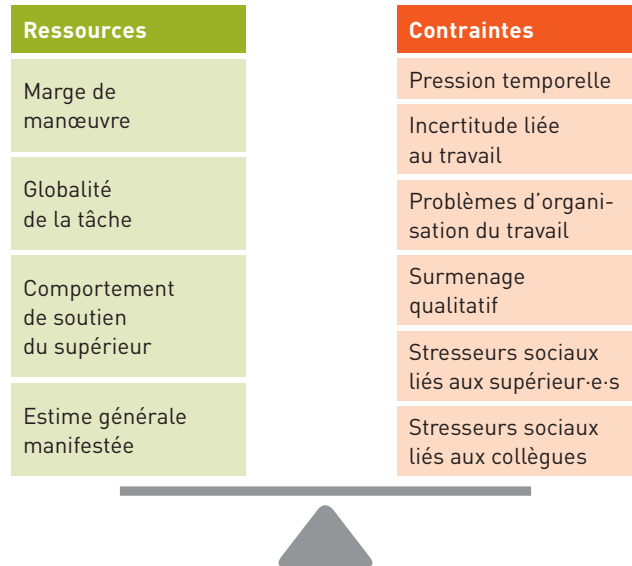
Ressources

Marge de manœuvre

Globalité de la tâche

Comportement de soutien du supérieur

Estime générale manifestée

Contraintes

Pression temporelle

Incertitude liée au travail

Problèmes d'organisation du travail

Surmenage qualitatif

Stresseurs sociaux liés aux supérieur·e·s

Stresseurs sociaux liés aux collègues